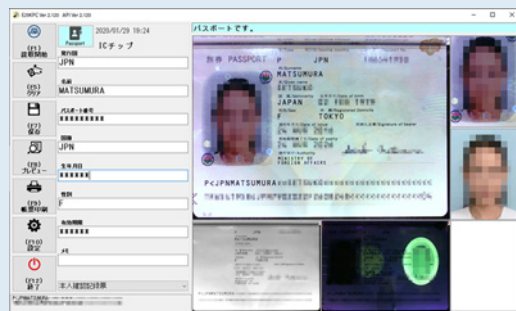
EJXPC Ver.2.120 API Ver.2.120

Passport
2020/01/29 19:24
ICチップ

(F1)
読取開始
発行国
JPN

(F5)
クリア
名前
MATSUMURA

(F7)
保存
パスポート番号
■■■■■■■■■

(F8)
プレビュー
国籍
JPN

生年月日
■■■■■■

(F9)
帳票印刷
性別
F

有効期限
■■■■■■

(F10)
設定
メモ

(F12)
終了
本人確認記録票

パスポートです。

旅券 PASSPORT
JPN
MATSUMURA
SETSUKO
JAPAN
F
TOKYO
MINISTRY OF
FOREIGN AFFAIRS
P<JPNMATSUMURA<<SETSUKO<<<<<<<<<<<<<<<<<<<<
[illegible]